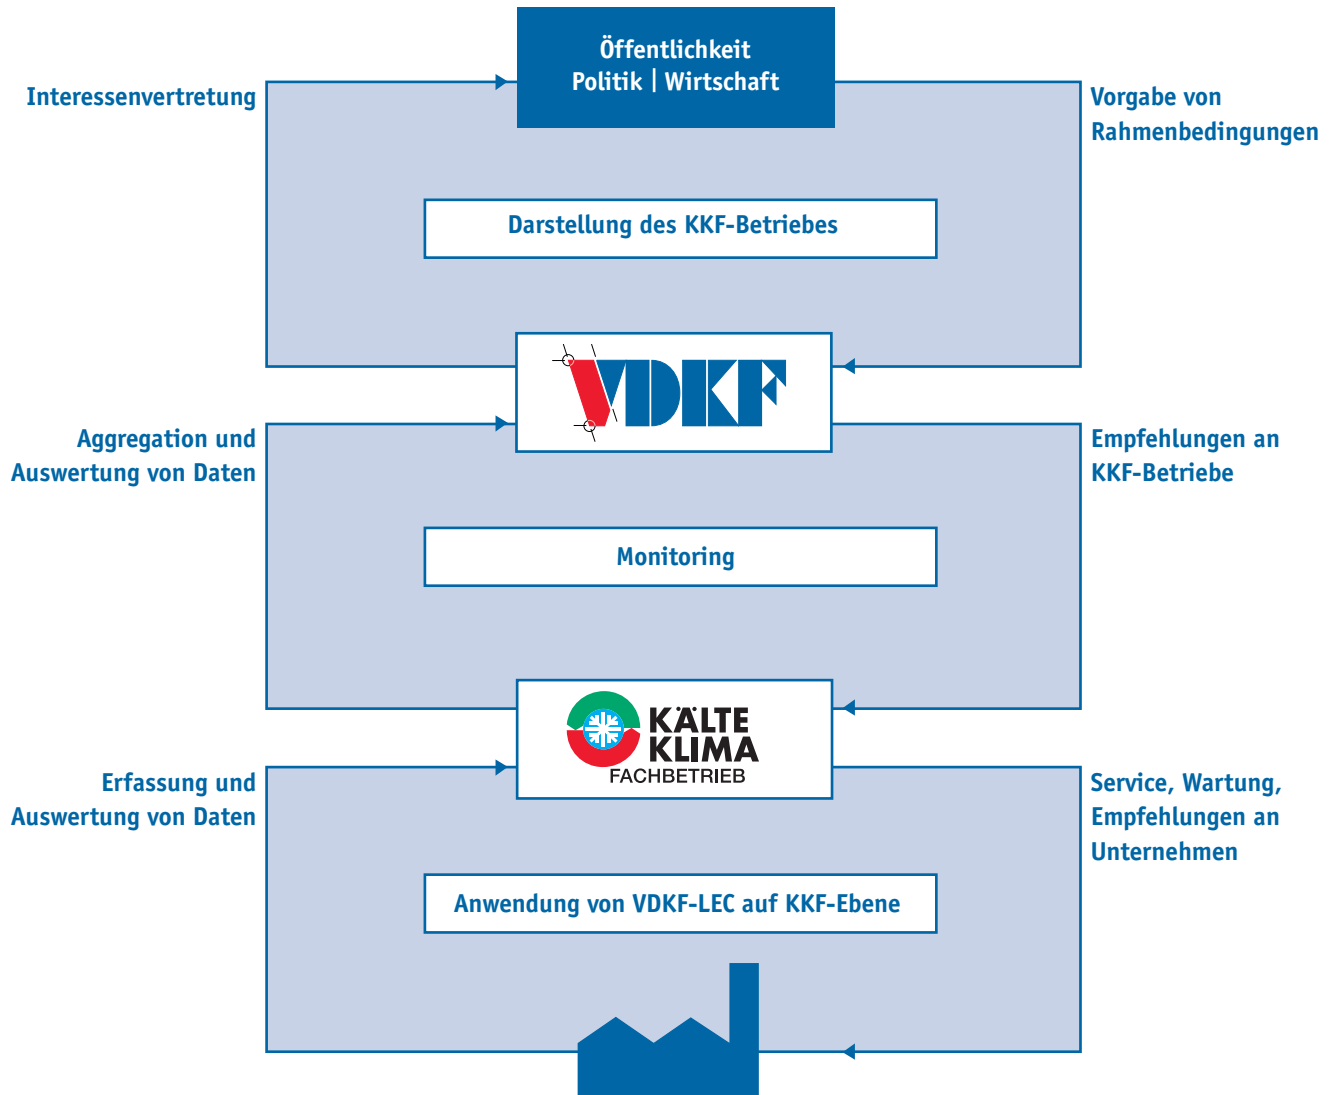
Öffentlichkeit
Politik | Wirtschaft

Interessenvertretung

Vorgabe von Rahmenbedingungen

Darstellung des KKF-Betriebes

VDKF

Aggregation und Auswertung von Daten

Empfehlungen an KKF-Betriebe

Monitoring

KÄLTE KLIMA FACHBETRIEB

Erfassung und Auswertung von Daten

Service, Wartung, Empfehlungen an Unternehmen

Anwendung von VDKF-LEC auf KKF-Ebene